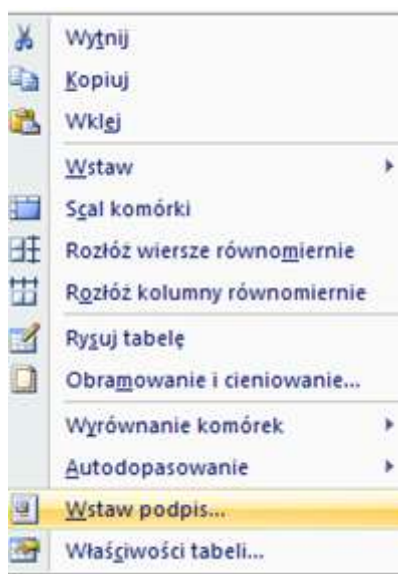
Wytnij
Kopiuj
Wklej
Wstaw
Scal komórki
Rozłóż wiersze równomiernie
Rozłóż kolumny równomiernie
Rysuj tabelę
Obramowanie i cieniowanie...
Wyrównanie komórek
Autodopasowanie
Wstaw podpis...
Właściwości tabeli...